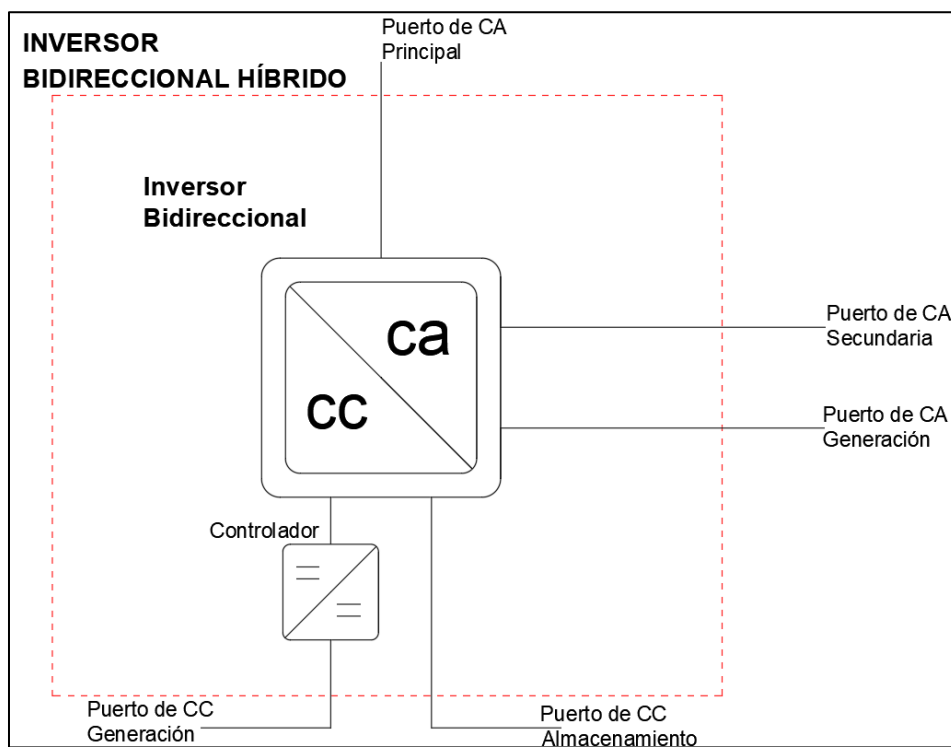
INVERSOR BIDIRECCIONAL HÍBRIDO

Puerto de CA Principal

Inversor Bidireccional

ca

cc

Puerto de CA Secundaria

Puerto de CA Generación

Controlador

Puerto de CC Generación

Puerto de CC Almacenamiento